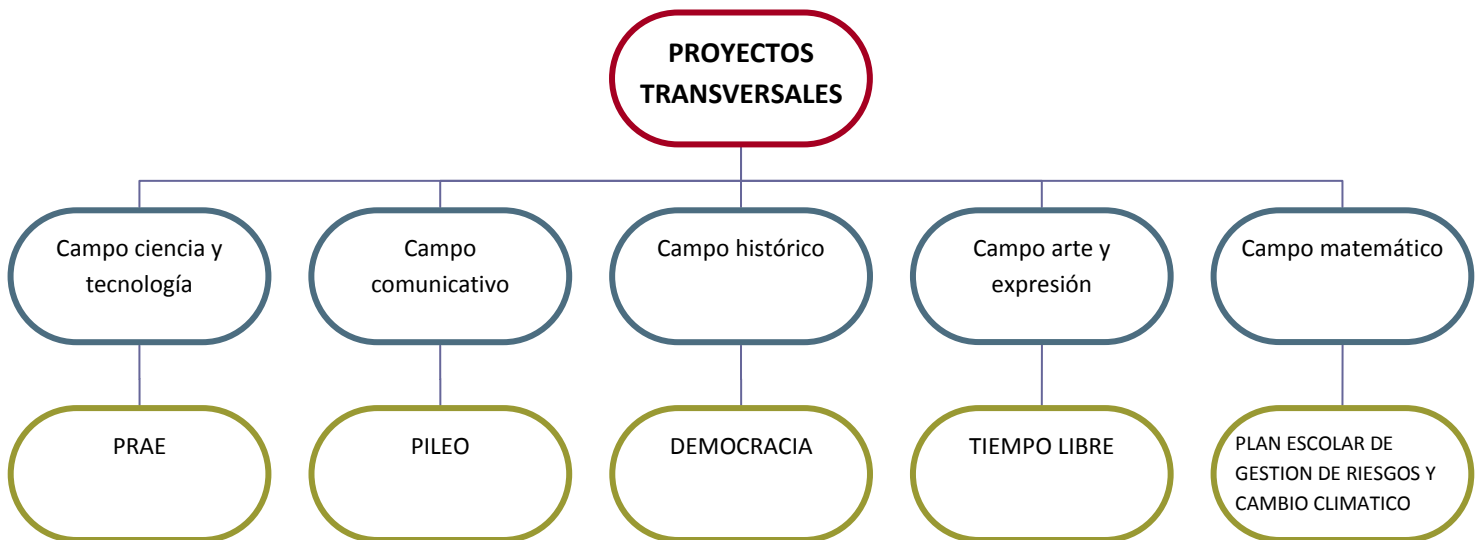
PROYECTOS TRANSVERSALES

Campo ciencia y tecnología

Campo comunicativo

Campo histórico

Campo arte y expresión

Campo matemático

PRAE

PILEO

DEMOCRACIA

TIEMPO LIBRE

PLAN ESCOLAR DE GESTION DE RIESGOS Y CAMBIO CLIMATICO